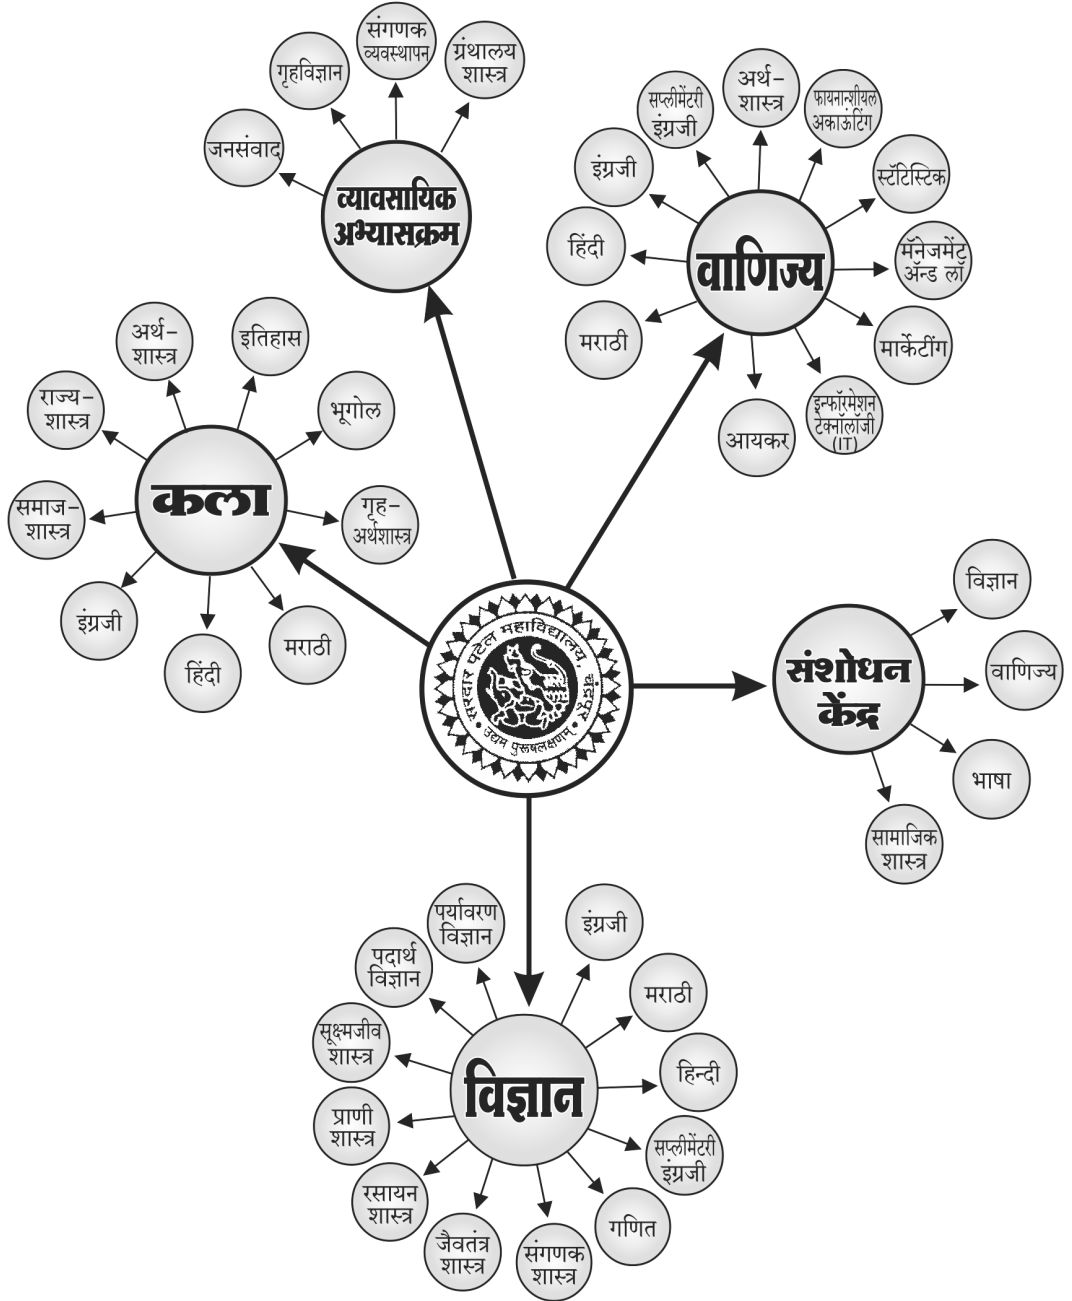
व्यावसायिक अभ्यासक्रम

जनसंवाद

गृहविज्ञान

संगणक व्यवस्थापन

ग्रंथालय शास्त्र

वाणिज्य

इंग्रजी

सप्लीमेंटरी इंग्रजी

अर्थ-शास्त्र

फायनान्शीयल अकाऊंटींग

स्टॅटिस्टिक

हिंदी

मॅनेजमेंट ॲन्ड लॉ

मराठी

मार्केटींग

आयकर

इन्फॉरमेशन टेक्नॉलॉजी (IT)

कला

अर्थ-शास्त्र

इतिहास

राज्य-शास्त्र

भूगोल

समाज-शास्त्र

गृह-अर्थशास्त्र

इंग्रजी

हिंदी

मराठी

सरदार पटेल महाविद्यालय, चंद्रपूर

उद्यम पुरुषलक्षणम्

संशोधन केंद्र

विज्ञान

वाणिज्य

भाषा

सामाजिक शास्त्र

विज्ञान

पर्यावरण विज्ञान

पदार्थ विज्ञान

सूक्ष्मजीव शास्त्र

प्राणी शास्त्र

रसायन शास्त्र

जैवतंत्र शास्त्र

संगणक शास्त्र

गणित

सप्लीमेंटरी इंग्रजी

हिन्दी

मराठी

इंग्रजी